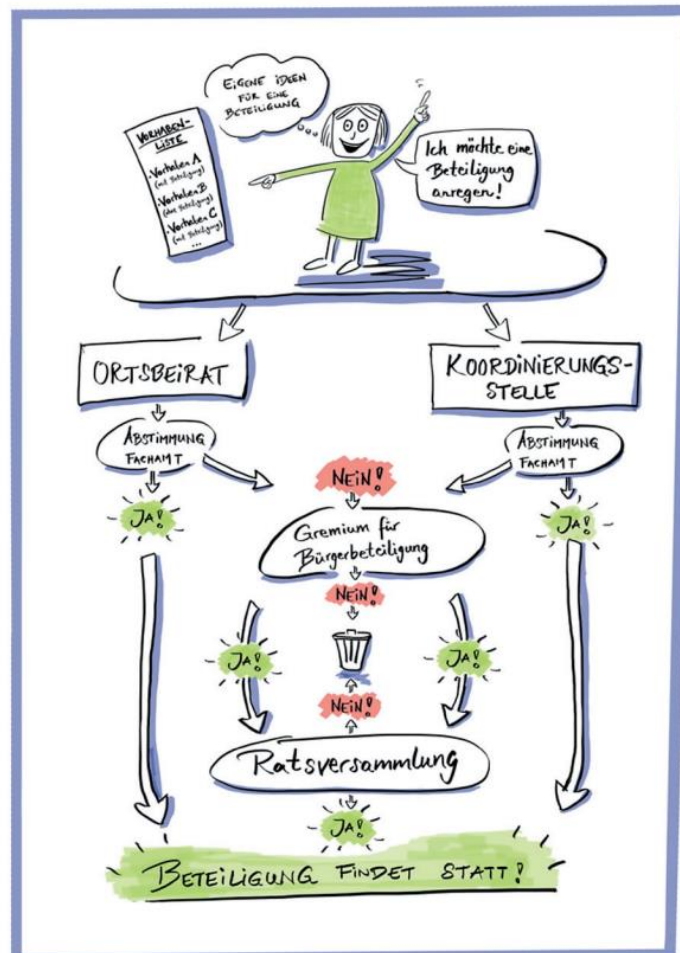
EIGENE IDEEN FÜR EINE BETEILIGUNG

VORHABEN-LISTE
Vorhaben A (mit Beteiligung)
Vorhaben B (ohne Beteiligung)
Vorhaben C (mit Beteiligung)
...

Ich möchte eine Beteiligung anregen!

ORTSBEIRAT

KOORDINIERUNGS-STELLE

ABSTIMMUNG FACHAMT

ABSTIMMUNG FACHAMT

NEIN!

JA!

Gremium für Bürgerbeteiligung

JA!

NEIN!

JA!

JA!

NEIN!

Ratsversammlung

JA!

BETEILIGUNG FINDET STATT!